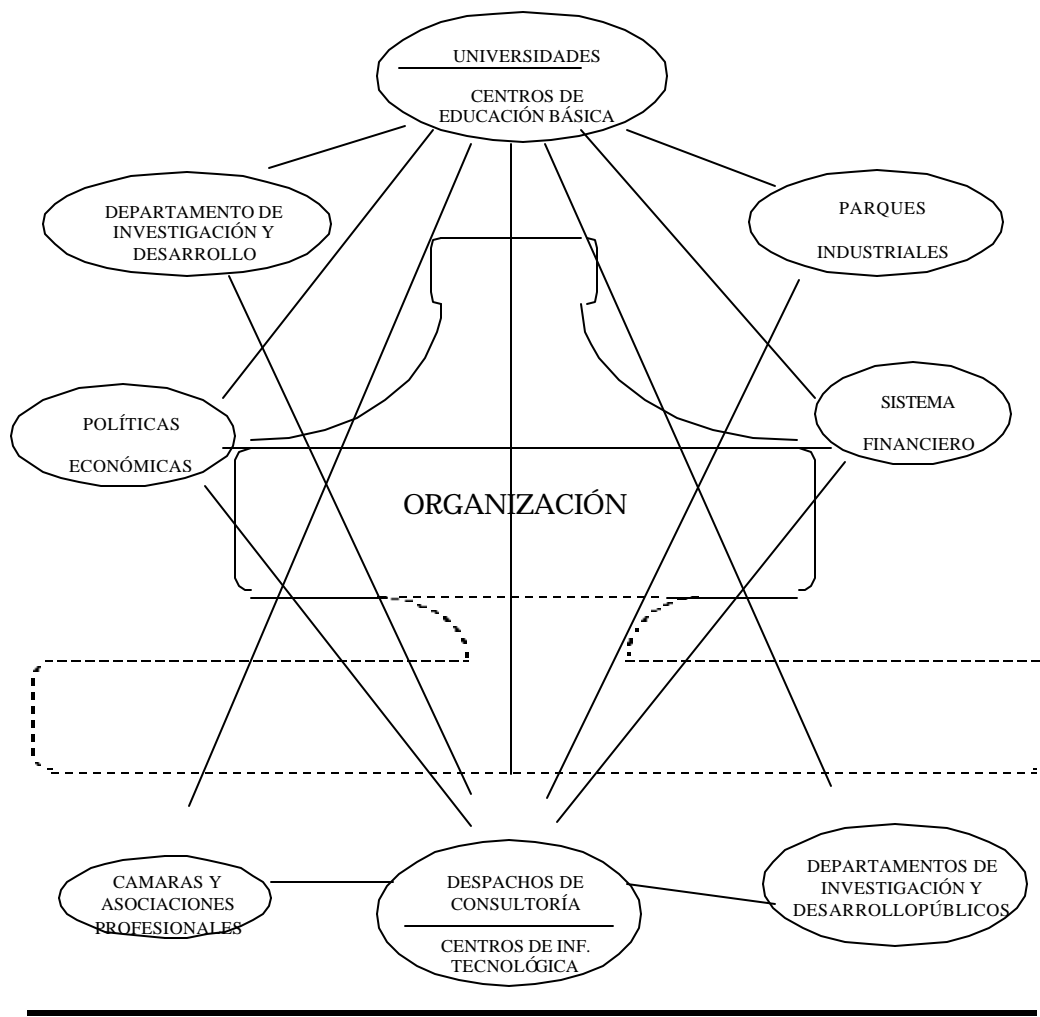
UNIVERSIDADES

CENTROS DE EDUCACIÓN BÁSICA

DEPARTAMENTO DE INVESTIGACIÓN Y DESARROLLO

PARQUES

INDUSTRIALES

POLÍTICAS

ECONÓMICAS

SISTEMA

FINANCIERO

ORGANIZACIÓN

CAMARAS Y ASOCIACIONES PROFESIONALES

DESPACHOS DE CONSULTORÍA

CENTROS DE INF. TECNOLÓGICA

DEPARTAMENTOS DE INVESTIGACIÓN Y DESARROLLOPÚBLICOS